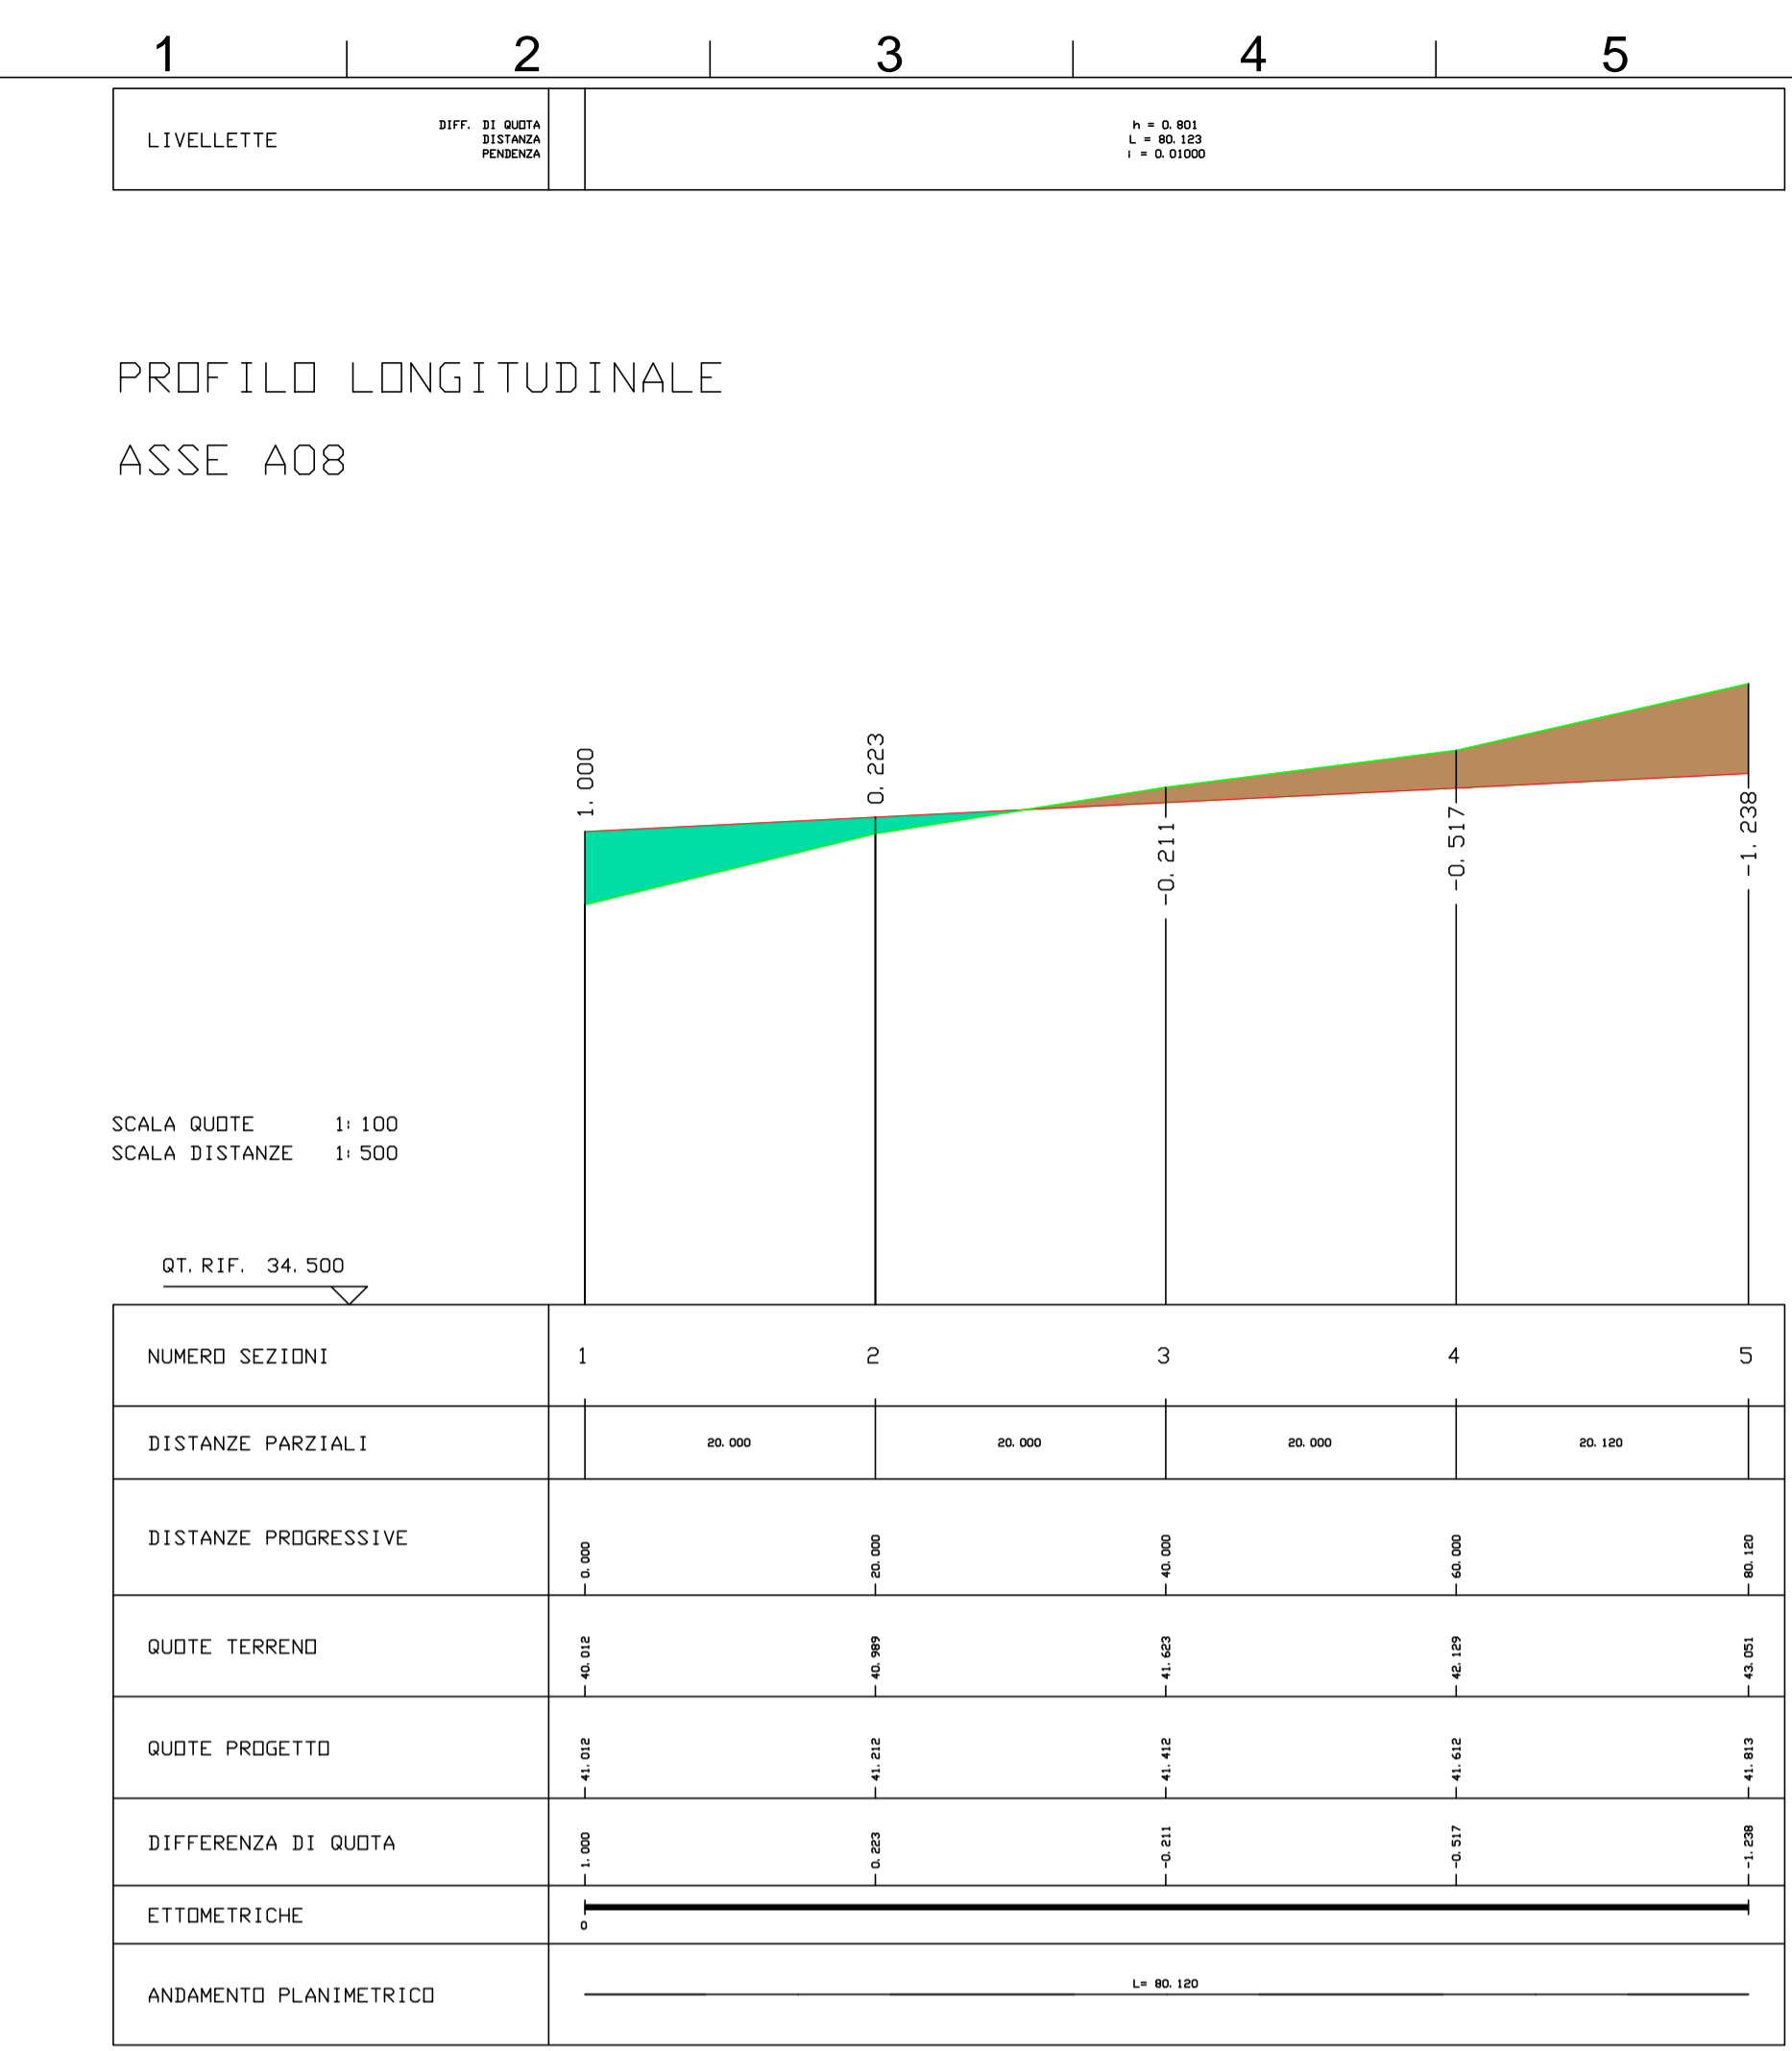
1 2 3 4 5

| LIVELLETTE | DIFF. DI QUOTA DISTANZA PENDENZA | h = 0.801 L = 80.123 i = 0.01000 |
|---|---|---|

PROFILO LONGITUDINALE

ASSE A08

1.000
0.223
-0.211
-0.517
-1.238

SCALA QUOTE 1:100
SCALA DISTANZE 1:500

QT. RIF. 34.500

| NUMERO SEZIONI | 1 | 2 | 3 | 4 | 5 |
|---|---|---|---|---|---|
| DISTANZE PARZIALI | 20.000 | 20.000 | 20.000 | 20.120 | |
| DISTANZE PROGRESSIVE | 0.000 | 20.000 | 40.000 | 60.000 | 80.120 |
| QUOTE TERRENO | 40.012 | 40.989 | 41.623 | 42.129 | 43.051 |
| QUOTE PROGETTO | 41.012 | 41.212 | 41.412 | 41.612 | 41.813 |
| DIFFERENZA DI QUOTA | 1.000 | 0.223 | -0.211 | -0.517 | -1.238 |
| ETTOMETRICHE | 0 | | | | |
| ANDAMENTO PLANIMETRICO | L= 80.120 | | | | |